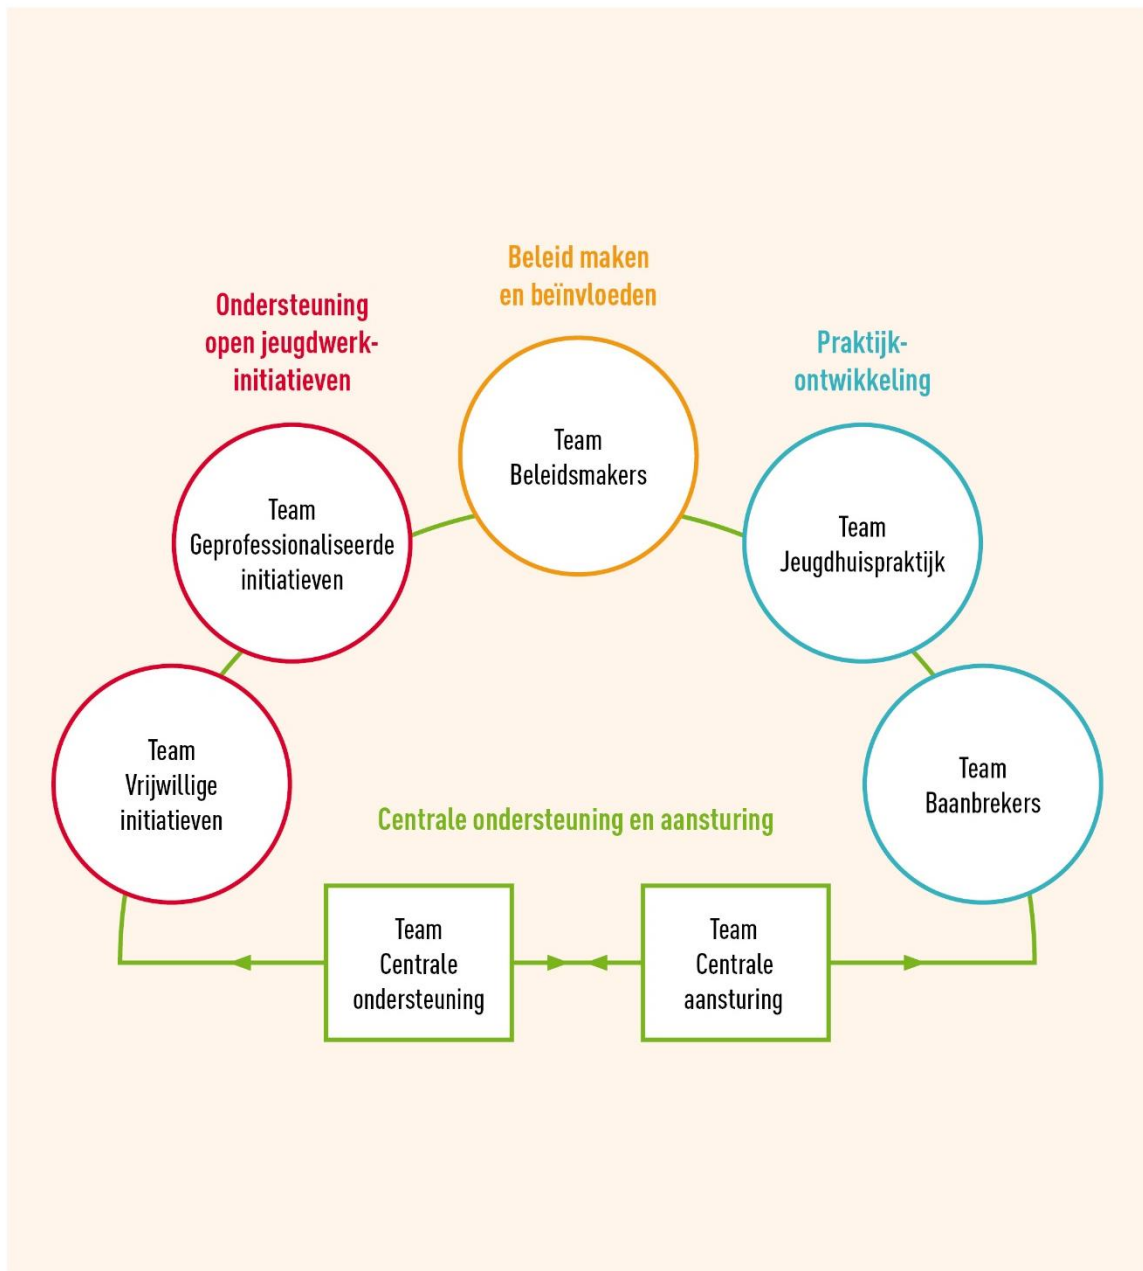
Beleid maken en beïnvloeden

Ondersteuning open jeugdwerkinitiatieven

Praktijkontwikkeling

Team Beleidsmakers

Team Geprofessionaliseerde initiatieven

Team Jeugdhuispraktijk

Team Vrijwillige initiatieven

Team Baanbrekers

Centrale ondersteuning en aansturing

Team Centrale ondersteuning

Team Centrale aansturing